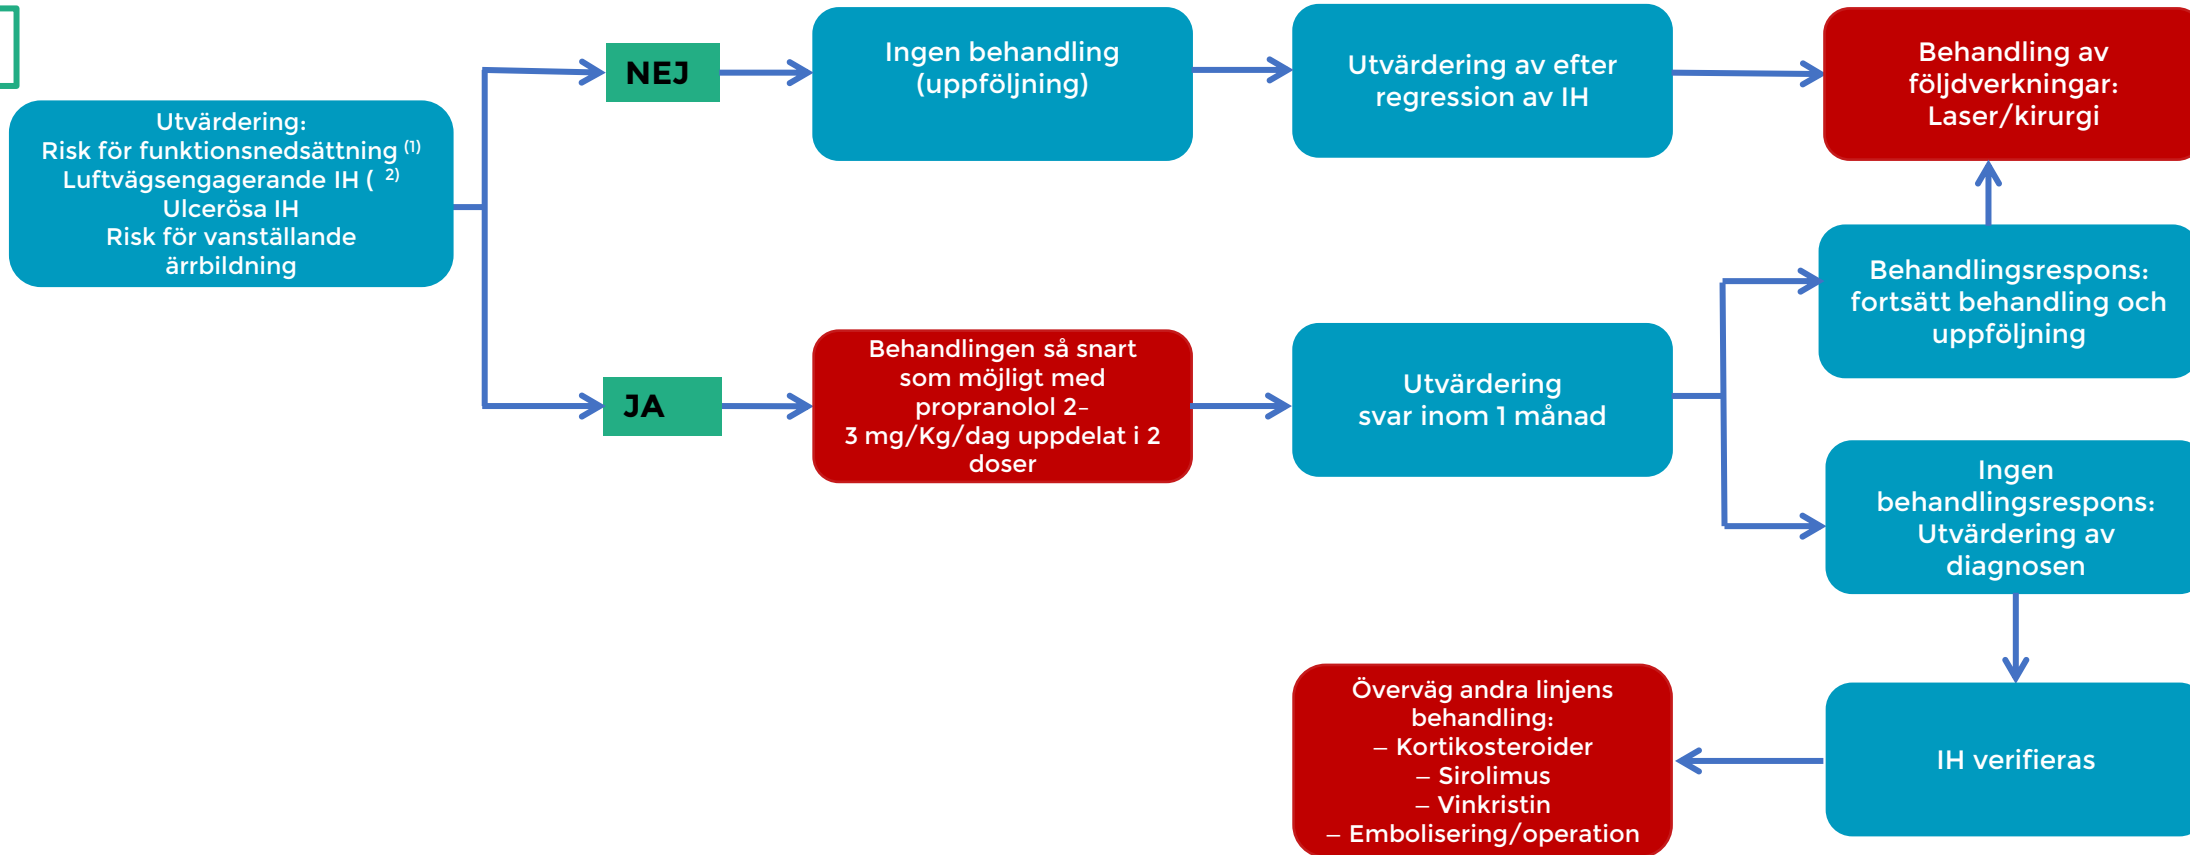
Utvärdering:
Risk för funktionsnedsättning $^{(1)}$
Luftvägsengagerande IH ( $^{2)}$
Ulcerösa IH
Risk för vanställande ärrbildning

NEJ

Ingen behandling (uppföljning)

Utvärdering av efter regression av IH

Behandling av följdverkningar: Laser/kirurgi

JA

Behandlingen så snart som möjligt med propranolol 2–3 mg/Kg/dag uppdelat i 2 doser

Utvärdering svar inom 1 månad

Behandlingsrespons: fortsätt behandling och uppföljning

Ingen behandlingsrespons: Utvärdering av diagnosen

IH verifieras

Överväg andra linjens behandling:
– Kortikosteroider
– Sirolimus
– Vinkristin
– Embolisering/operation